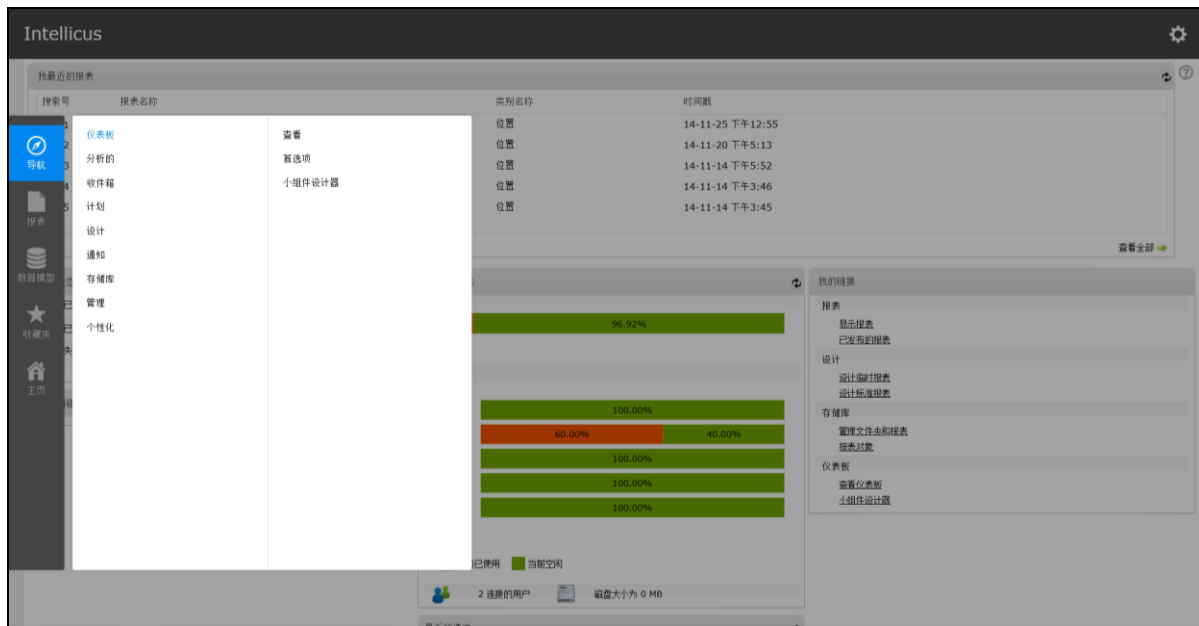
Intellicus

我最近的报表

搜索号 报表名称 类别名称 时间戳

位置 14-11-25 下午12:55
位置 14-11-20 下午5:13
位置 14-11-14 下午5:52
位置 14-11-14 下午3:46
位置 14-11-14 下午3:45

查看全部

导航
报表
数据模型
收藏夹
主页

仪表板
分析的
收件箱
计划
设计
通知
存储库
管理
个性化

查看
首选项
小组件设计器

96.92%
100.00%
60.00% 40.00%
100.00%
100.00%
100.00%

已使用 当前空闲

2 连接的用户 磁盘大小为 0 MB

我的链接

报表
显示报表
已发布的报表
设计
设计临时报表
设计标准报表
存储库
管理文件夹和报表
报表对象
仪表板
查看仪表板
小组件设计器